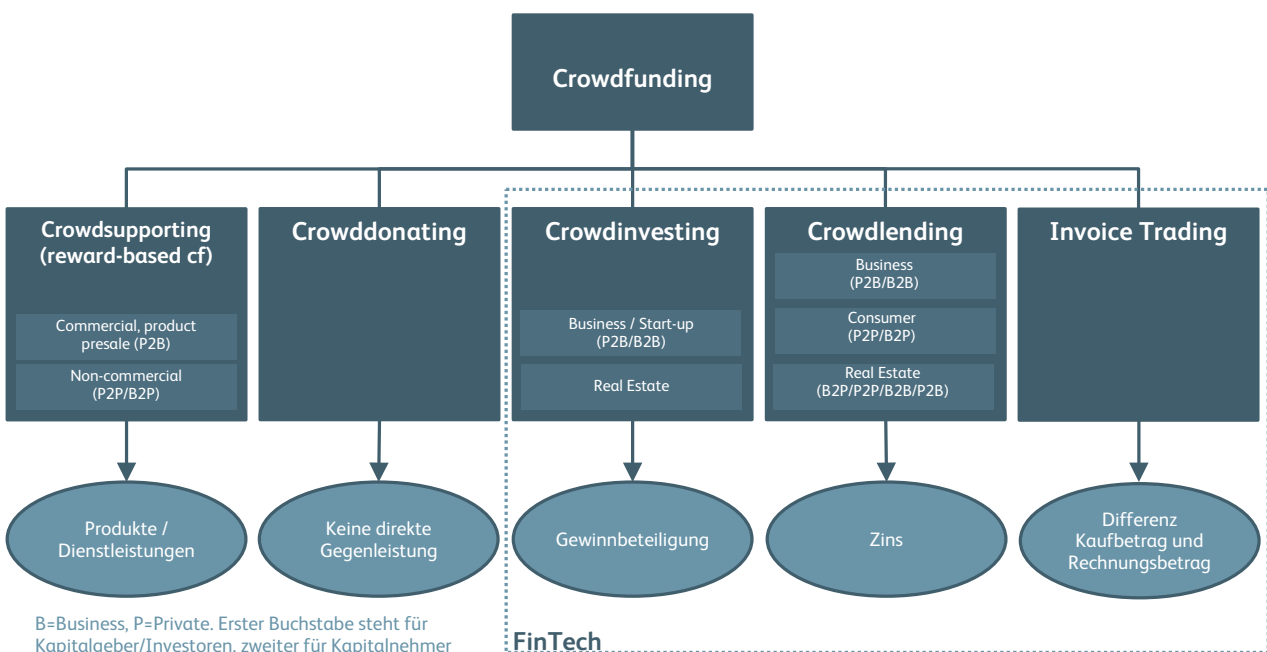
Crowdfunding

Crowdsupporting (reward-based cf)

Commercial, product presale (P2B)

Non-commercial (P2P/B2P)

Crowddonating

Crowdinvesting

Business / Start-up (P2B/B2B)

Real Estate

Crowdlending

Business (P2B/B2B)

Consumer (P2P/B2P)

Real Estate (B2P/P2P/B2B/P2B)

Invoice Trading

Produkte / Dienstleistungen

Keine direkte Gegenleistung

Gewinnbeteiligung

Zins

Differenz Kaufbetrag und Rechnungsbetrag

B=Business, P=Private. Erster Buchstabe steht für Kapitalgeber/Investoren, zweiter für Kapitalnehmer

FinTech